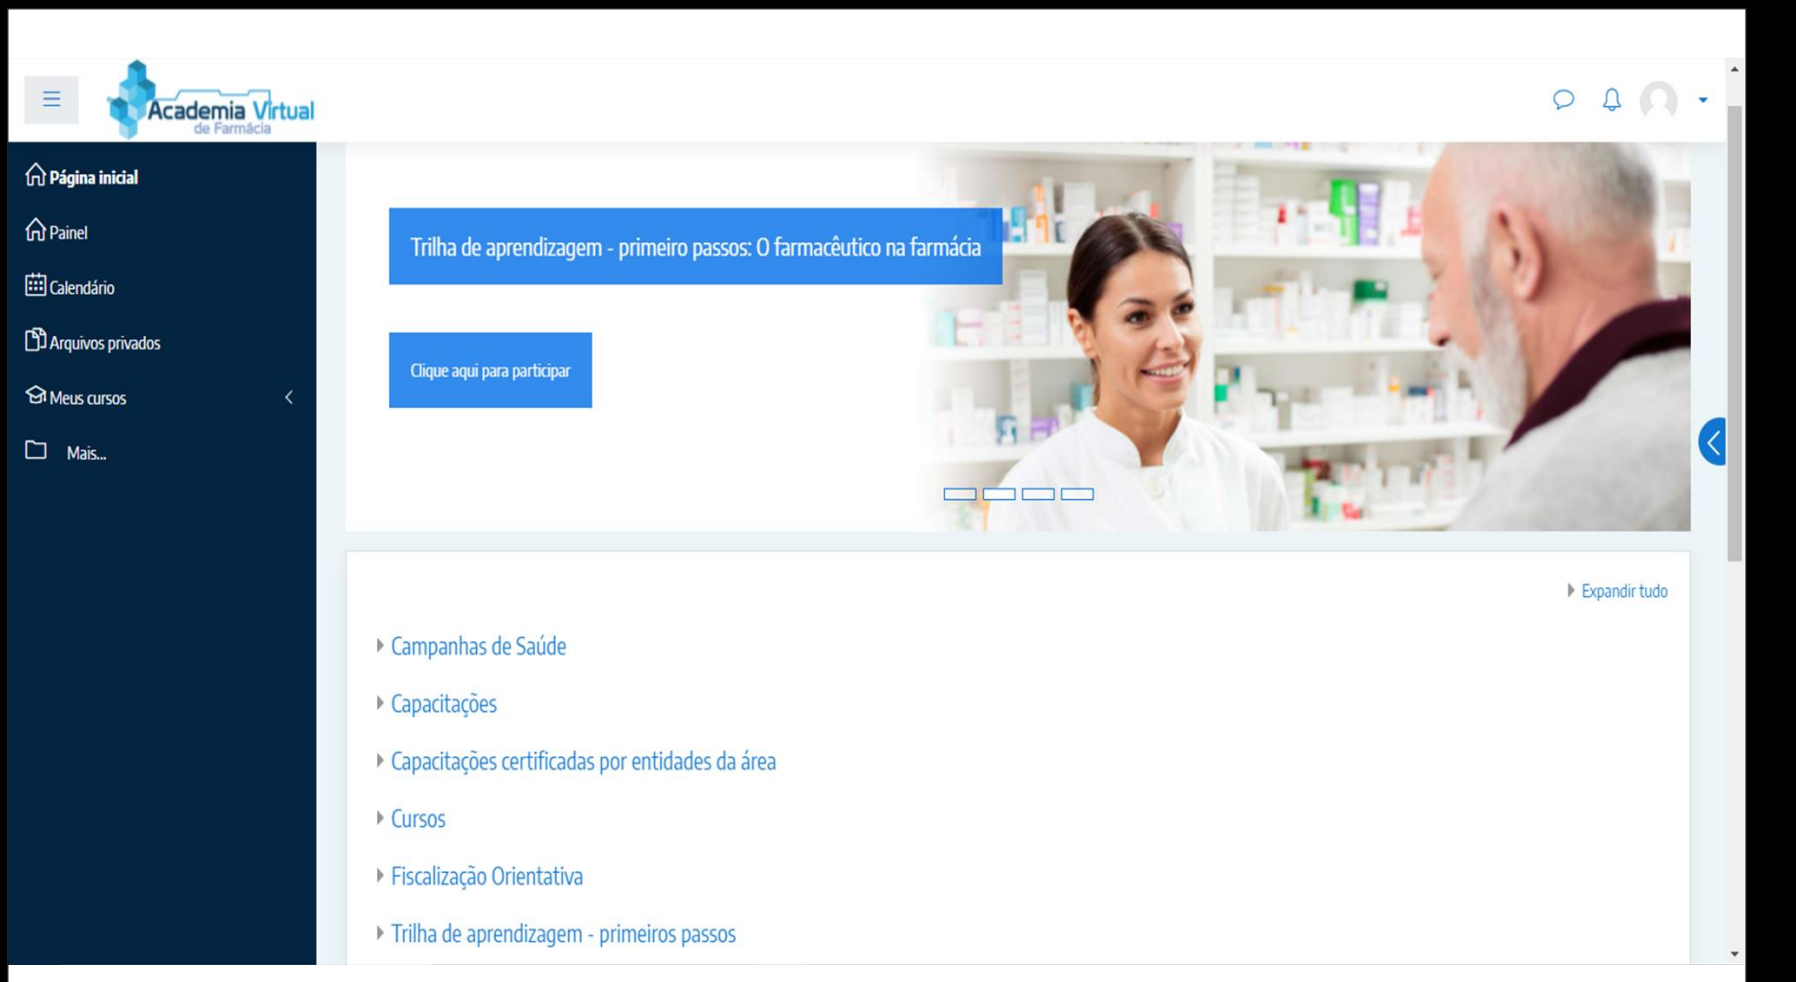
Academia Virtual
de Farmácia

Página inicial

Painel

Calendário

Arquivos privados

Meus cursos

Mais...

Trilha de aprendizagem - primeiro passos: O farmacêutico na farmácia

Clique aqui para participar

Expandir tudo

Campanhas de Saúde

Capacitações

Capacitações certificadas por entidades da área

Cursos

Fiscalização Orientativa

Trilha de aprendizagem - primeiros passos